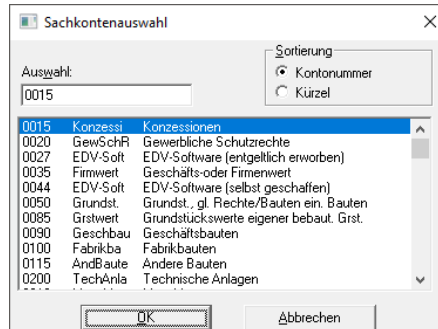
Sachkontenauswahl

Auswahl:
0015

Sortierung
Kontonummer
Kürzel

| | | |
|---|---|---|
| 0015 | Konzessi | Konzessionen |
| 0020 | GewSchR | Gewerbliche Schutzrechte |
| 0027 | EDV-Soft | EDV-Software (entgeltlich erworben) |
| 0035 | Firmwert | Geschäfts-oder Firmenwert |
| 0044 | EDV-Soft | EDV-Software (selbst geschaffen) |
| 0050 | Grundst. | Grundst., gl. Rechte/Bauten ein. Bauten |
| 0085 | Grstwert | Grundstückswerte eigener bebaut. Grst. |
| 0090 | Geschbau | Geschäftsbauten |
| 0100 | Fabrikba | Fabrikbauten |
| 0115 | AndBaute | Andere Bauten |
| 0200 | TechAnla | Technische Anlagen |

OK
Abbrechen